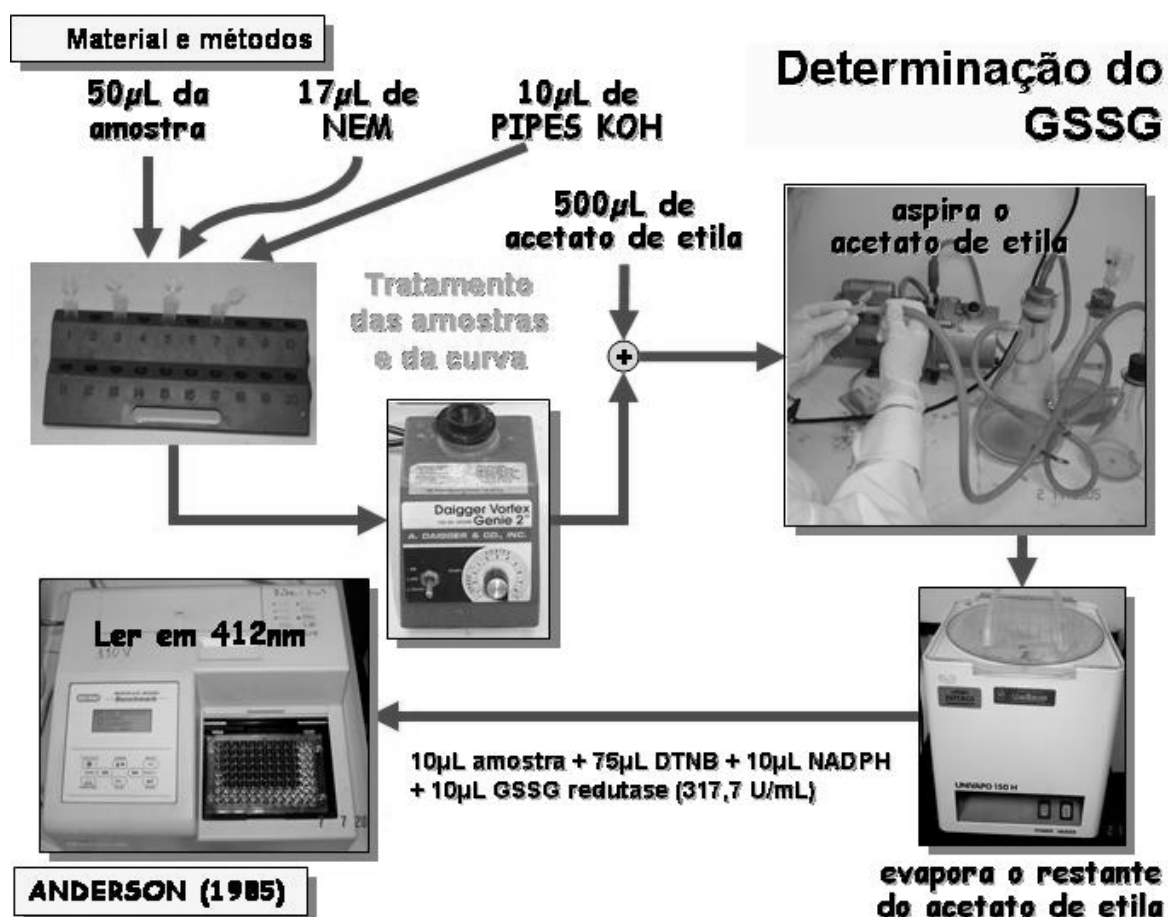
Material e métodos

Determinação do GSSG

50$\mu$L da amostra

17$\mu$L de NEM

10$\mu$L de PIPES KOH

500$\mu$L de acetato de etila

aspira o acetato de etila

Tratamento das amostras e da curva

Daigger Vortex Genie 2

A. DAIGGER & CO., INC.

Ler em 412nm

10µL amostra + 75µL DTNB + 10µL NADPH + 10µL GSSG redutase (317,7 U/mL)

UNIVAPO 150 H

ANDERSON (1985)

evapora o restante do acetato de etila